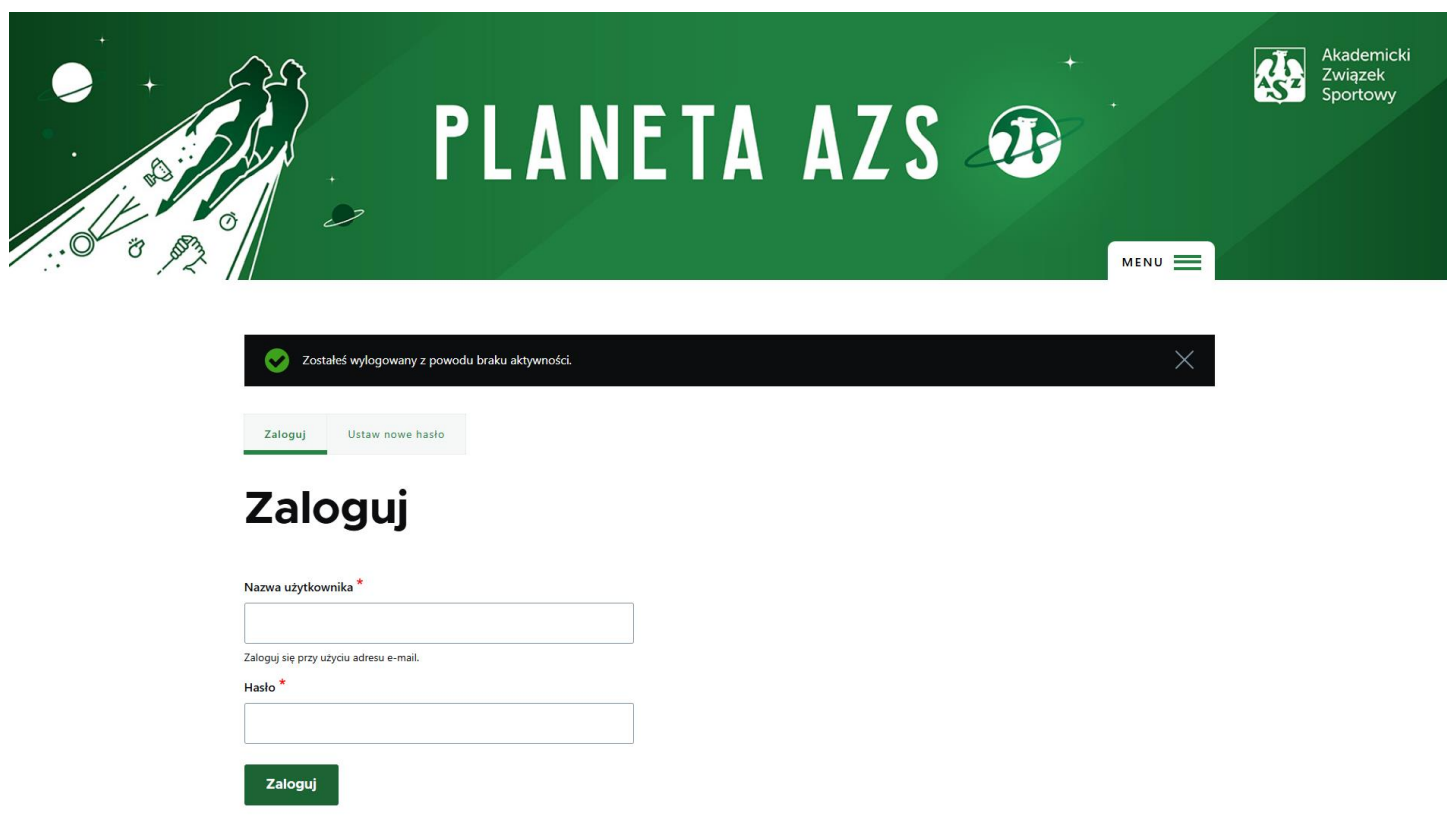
PLANETA AZS

AZS Akademicki Związek Sportowy

MENU

Zostałeś wylogowany z powodu braku aktywności.

Zaloguj | Ustaw nowe hasło

Zaloguj

Nazwa użytkownika *

Zaloguj się przy użyciu adresu e-mail.

Hasło *

Zaloguj